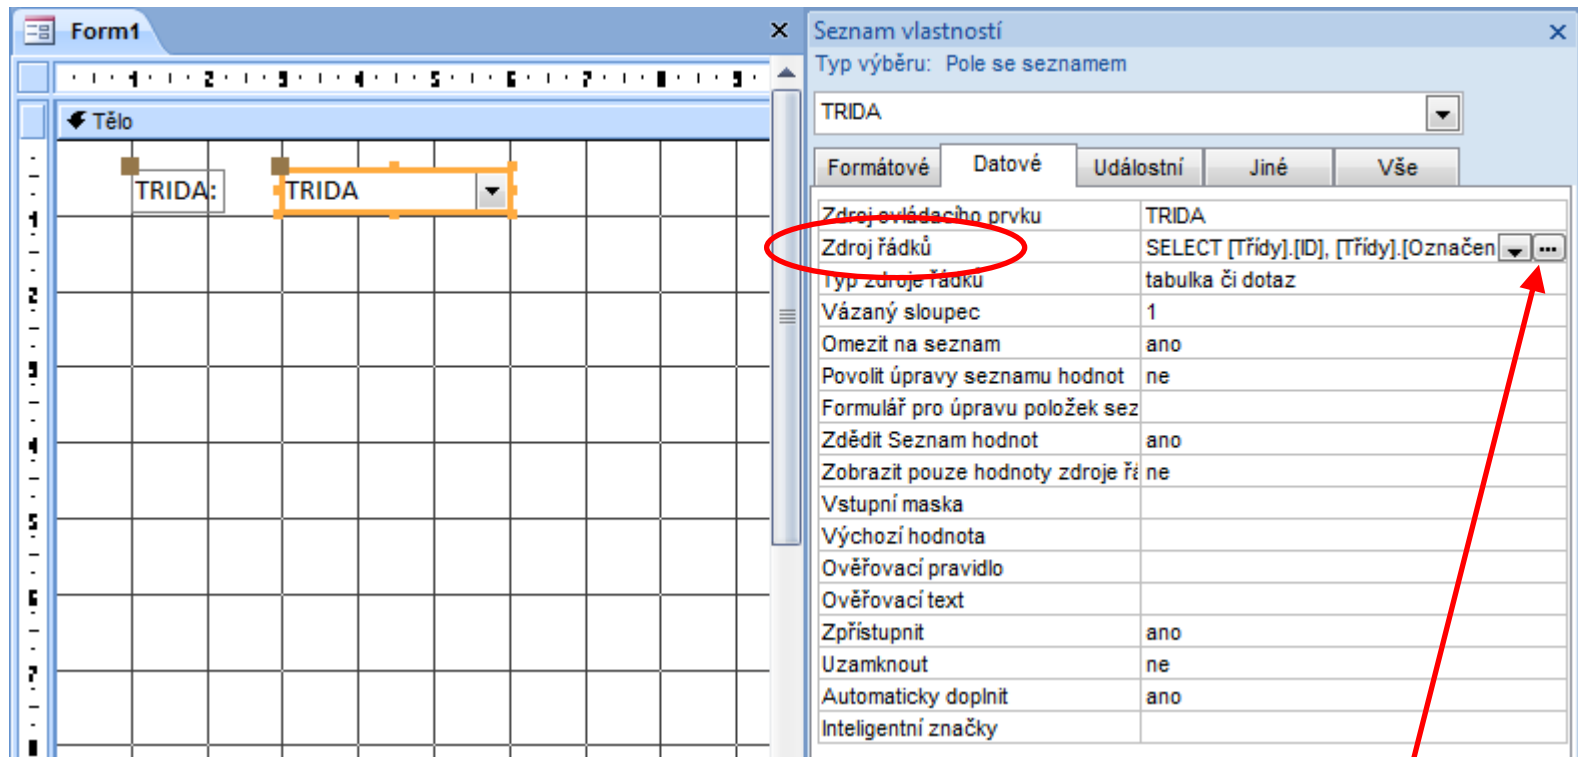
Form1

Tělo

TRIDA:
TRIDA

Seznam vlastností
Typ výběru: Pole se seznamem

TRIDA

Formátové | Datové | Událostní | Jiné | Vše

| | |
|---|---|
| Zdroj ovládacího prvku | TRIDA |
| Zdroj řádků | SELECT [Třídy].[ID], [Třídy].[Označen |
| Typ zdroje řádku | tabulka či dotaz |
| Vázaný sloupec | 1 |
| Omezit na seznam | ano |
| Povolit úpravy seznamu hodnot | ne |
| Formulář pro úpravu položek sez | |
| Zdědit Seznam hodnot | ano |
| Zobrazit pouze hodnoty zdroje řá | ne |
| Vstupní maska | |
| Výchozí hodnota | |
| Ověřovací pravidlo | |
| Ověřovací text | |
| Zpřístupnit | ano |
| Uzamknout | ne |
| Automaticky doplnit | ano |
| Inteligentní značky | |